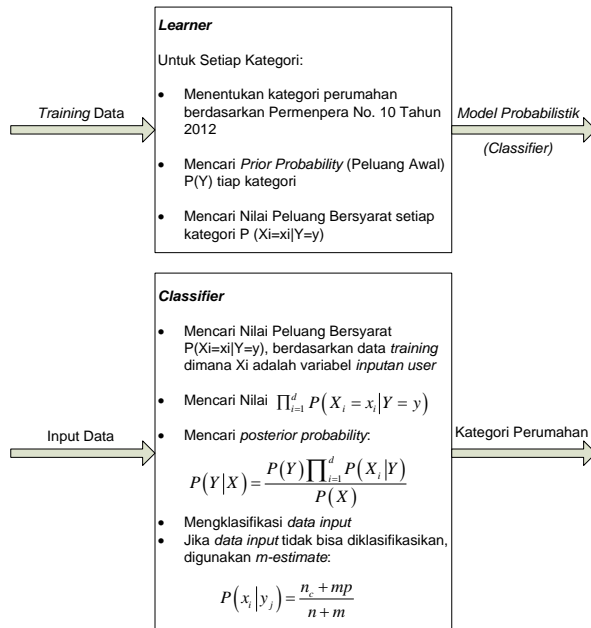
Training Data

Learner

Untuk Setiap Kategori:

- Menentukan kategori perumahan berdasarkan Permenpera No. 10 Tahun 2012
- Mencari Prior Probability (Peluang Awal) P(Y) tiap kategori
- Mencari Nilai Peluang Bersyarat setiap kategori P (Xi=xi|Y=y)

Model Probabilistik

(Classifier)

Input Data

Classifier

- Mencari Nilai Peluang Bersyarat P(Xi=xi|Y=y), berdasarkan data training dimana Xi adalah variabel inputan user
- Mencari Nilai $\prod_{i=1}^{d} P(X_i = x_i | Y = y)$
- Mencari posterior probability:

$P(Y|X) = \frac{P(Y)\prod_{i=1}^{d} P(X_i|Y)}{P(X)}$

- Mengklasifikasi data input
- Jika data input tidak bisa diklasifikasikan, digunakan m-estimate:

$P(x_i|y_j) = \frac{n_c + mp}{n + m}$

Kategori Perumahan